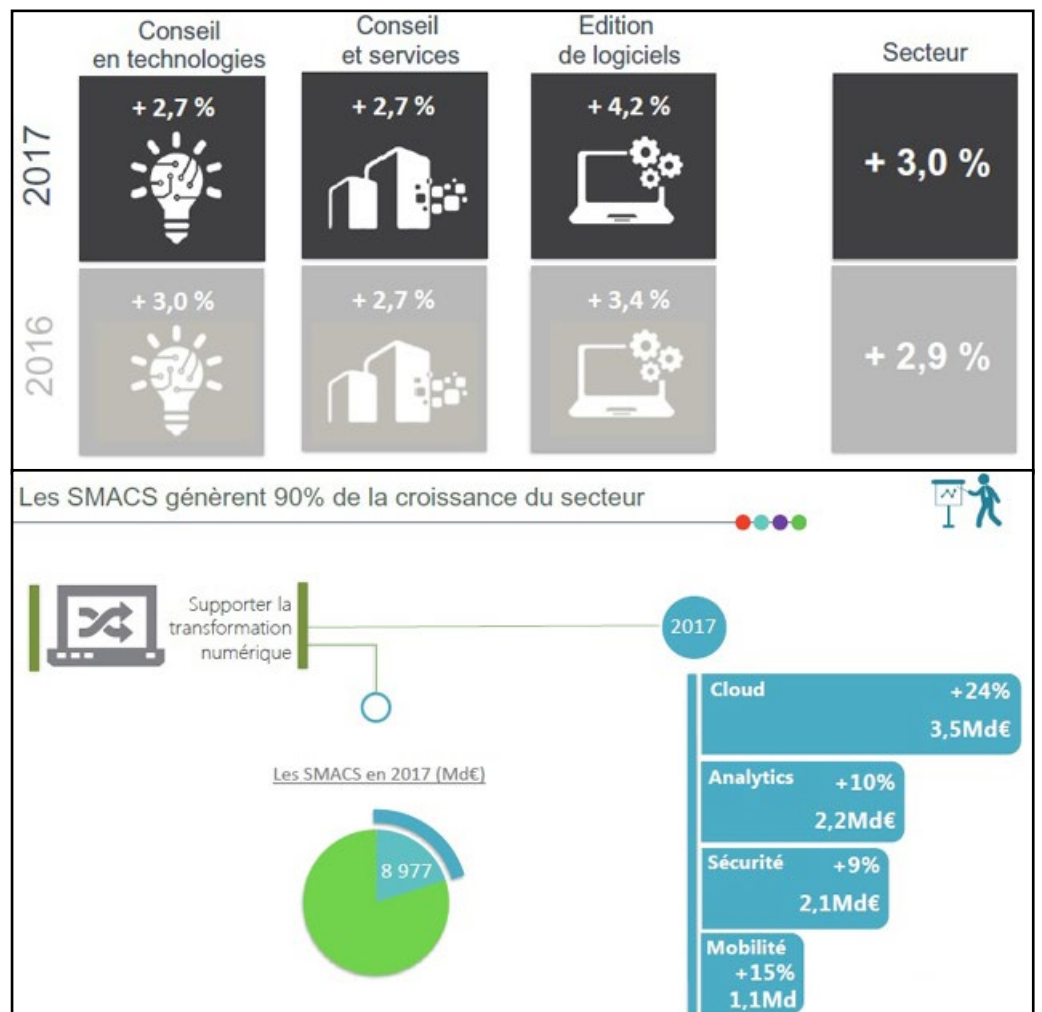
| | Conseil en technologies | Conseil et services | Edition de logiciels | Secteur |
|---|---|---|---|---|
| 2017 | + 2,7 % | + 2,7 % | + 4,2 % | + 3,0 % |
| 2016 | + 3,0 % | + 2,7 % | + 3,4 % | + 2,9 % |

Les SMACS génèrent 90% de la croissance du secteur

Supporter la transformation numérique

2017

Les SMACS en 2017 (Md€)

8 977

Cloud +24% 3,5Md€

Analytics +10% 2,2Md€

Sécurité +9% 2,1Md€

Mobilité +15% 1,1Md